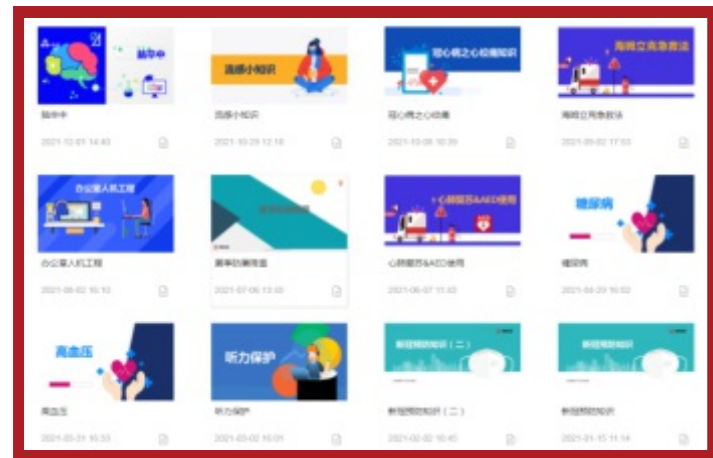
脑卒中
脑卒中
2021-12-01 14:40

流感小知识
流感小知识
2021-10-29 12:18

冠心病之心绞痛知识
冠心病之心绞痛
2021-10-08 10:39

海姆立克急救法
海姆立克急救法
2021-09-02 17:03

办公室人机工程
办公室人机工程
2021-08-02 16:10

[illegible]
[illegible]
2021-07-06 12:00

心肺复苏&AED使用
心肺复苏&AED使用
2021-06-07 11:43

糖尿病
糖尿病
2021-04-29 16:02

高血压
高血压
2021-03-31 16:33

听力保护
听力保护
2021-03-02 16:01

新冠预防知识（二）
新冠预防知识（二）
2021-02-02 16:45

新冠预防知识
新冠预防知识
2021-01-15 11:14